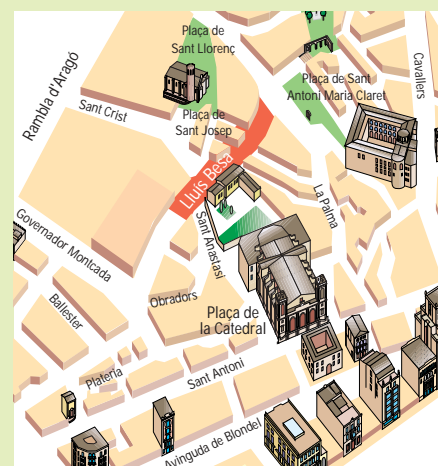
Plaça de Sant Llorenç

Cavallers

Plaça de Sant Antoni Maria Claret

Rambla d'Aragó

Sant Crist

Plaça de Sant Josep

Lluís Besa

La Palma

Governador Montcada

Sant Anastasi

Obradors

Ballester

Plaça de la Catedral

Plateria

Sant Antoni

Avinguda de Blondel